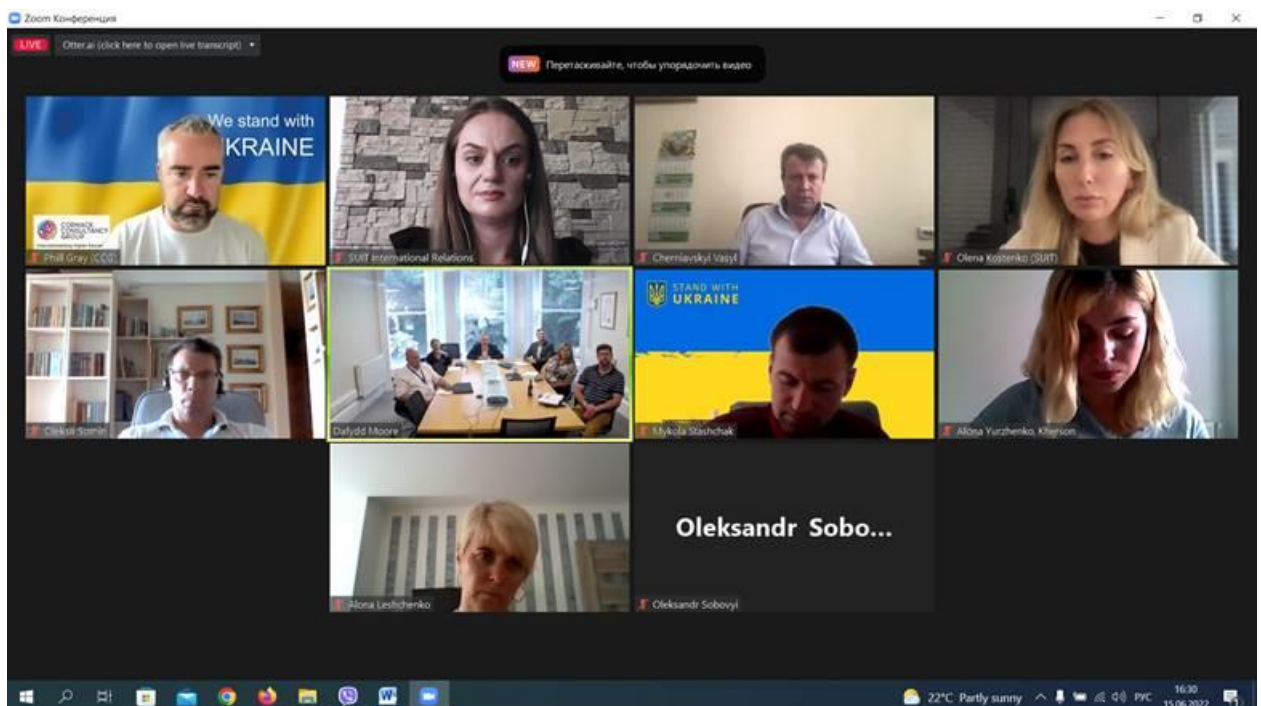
Zoom Конференция

LIVE Otter.ai (click here to open live transcript)

NEW Перетаскивайте, чтобы упорядочить видео

We stand with UKRAINE

CORMACK CONSULTANCY GROUP

Phill Gray (CCG)

SUIT International Relations

Cherniavskyi Vasyl

Olena Kostenko (SUIT)

Oleksii Somin

Dafydd Moore

STAND WITH UKRAINE

Mykola Stashchak

Alona Yurzhenko, Kherson

Alona Leshchenko

Oleksandr Sobo...

Oleksandr Sobovyi

22°C Partly sunny РУС 16:30 15.06.2022